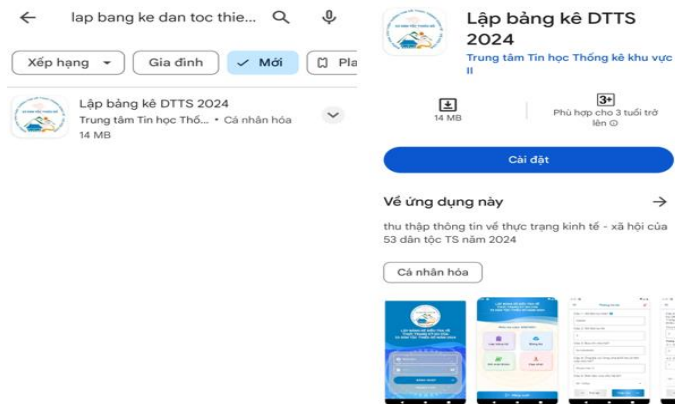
lap bang ke dan toc thie...

Xếp hạng

Gia đình

Mới

Pla

Lập bảng kê DTTS 2024

Trung tâm Tin học Thố... • Cá nhân hóa

14 MB

Lập bảng kê DTTS 2024

Trung tâm Tin học Thống kê khu vực II

14 MB

3+

Phù hợp cho 3 tuổi trở lên

Cài đặt

Về ứng dụng này

thu thập thông tin về thực trạng kinh tế - xã hội của 53 dân tộc TS năm 2024

Cá nhân hóa